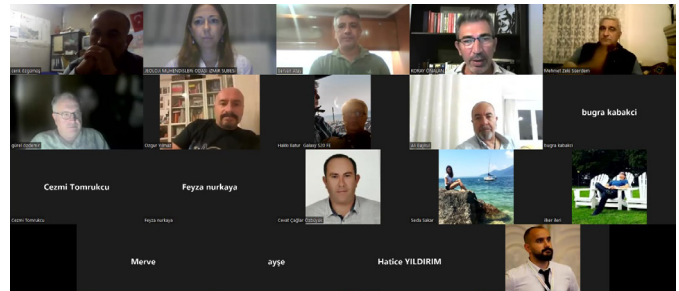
Jank Ergamaz

JEOLOJİ MÜHENDİSLERİ ODASI İZMİR ŞUBESİ

Tarkan Kal

KORAY ÖZASLAN

Mehmet Zeki Saerdem

gürsel özdemir

Ozgur Yılmaz

Halil Sahin - Galaxy S20 FE

Ali Kaymaz

bugra kabakci

bugra kabakci

Cezmi Tomrukcu

Cezmi Tomrukcu

Feyza nurkaya

Feyza nurkaya

Cevat Çağlar Özbaşar

Seda Sakar

İlker Arı

Merve

ayşe

Hatice YILDIRIM